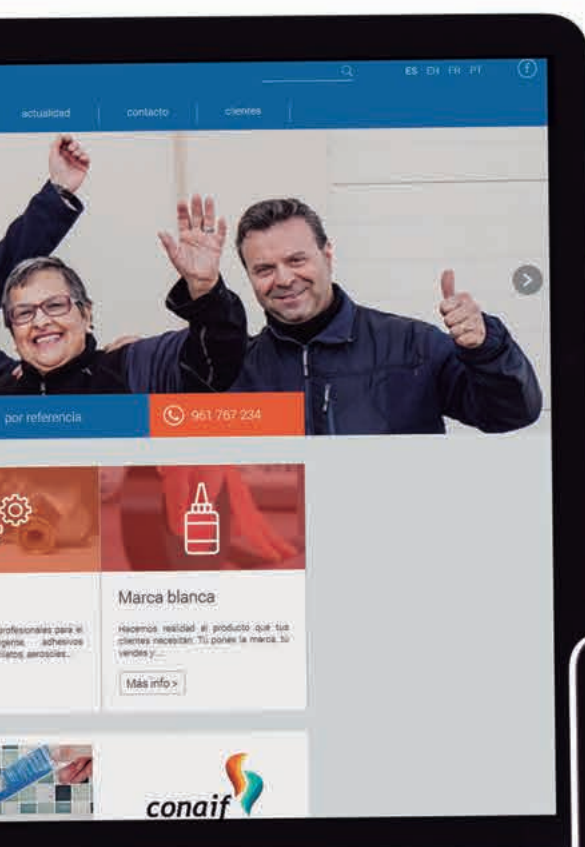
ES EN FR PT

actualidad | contacto | clientes

por referencia

961 767 234

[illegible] profesionales para el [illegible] adhesivos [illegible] aerosoles...

Marca blanca

Hacemos realidad el producto que tus clientes necesitan. Tú pones la marca, tú vendes y...

Más info >

conaif